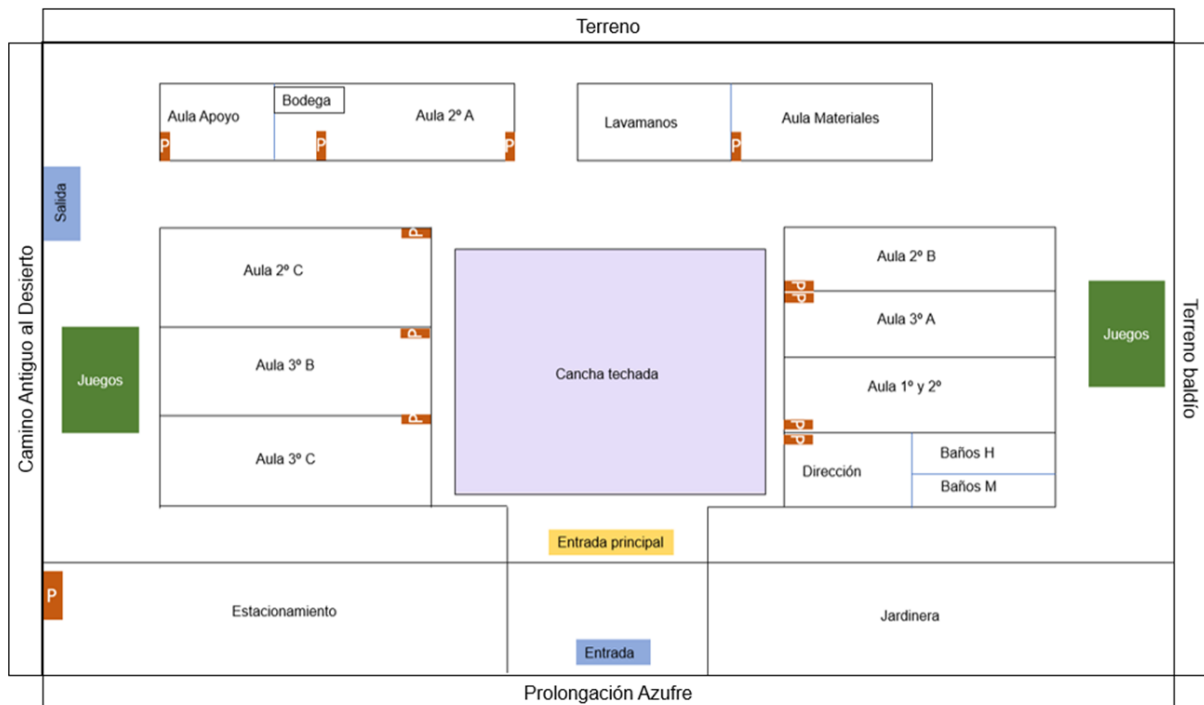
Terreno

Aula Apoyo

Bodega

Aula 2º A

P

P

P

Lavamanos

Aula Materiales

P

Salida

Camino Antiguo al Desierto

P

Aula 2º C

P

Aula 3º B

P

Aula 3º C

Juegos

Cancha techada

Aula 2º B

P

P

Aula 3º A

Aula 1º y 2º

P

P

Dirección

Baños H

Baños M

Juegos

Terreno baldío

Entrada principal

P

Estacionamiento

Entrada

Jardinera

Prolongación Azufre